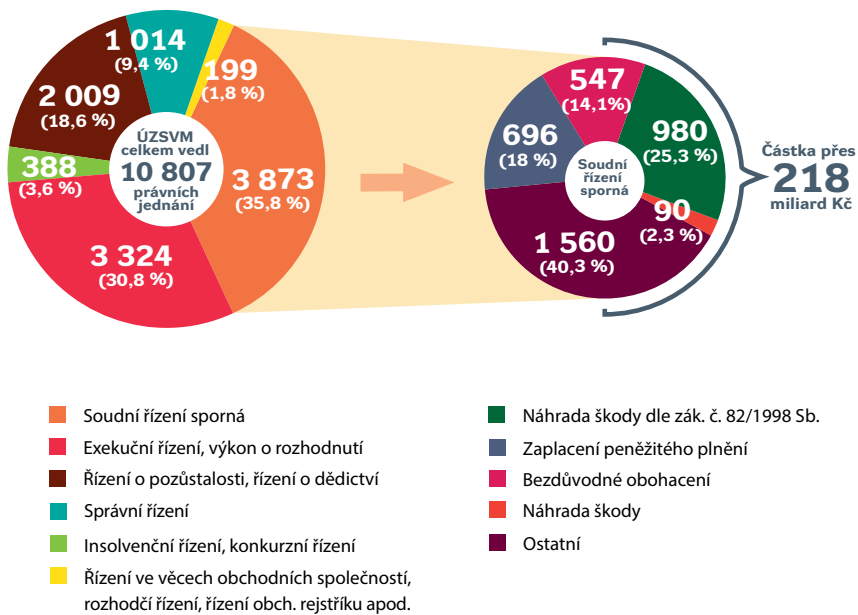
1 014
(9,4 %)

199
(1,8 %)

2 009
(18,6 %)

388
(3,6 %)

ÚZSVM celkem vedl 10 807 právních jednání

3 873
(35,8 %)

3 324
(30,8 %)

547
(14,1%)

696
(18 %)

980
(25,3 %)

Soudní řízení sporná

90
(2,3 %)

1 560
(40,3 %)

Částka přes 218 miliard Kč

Soudní řízení sporná
Exekuční řízení, výkon o rozhodnutí
Řízení o pozůstalosti, řízení o dědictví
Správní řízení
Insolvenční řízení, konkurzní řízení
Řízení ve věcech obchodních společností, rozhodčí řízení, řízení obch. rejstříku apod.

Náhrada škody dle zák. č. 82/1998 Sb.
Zaplacení peněžitého plnění
Bezdůvodné obohacení
Náhrada škody
Ostatní